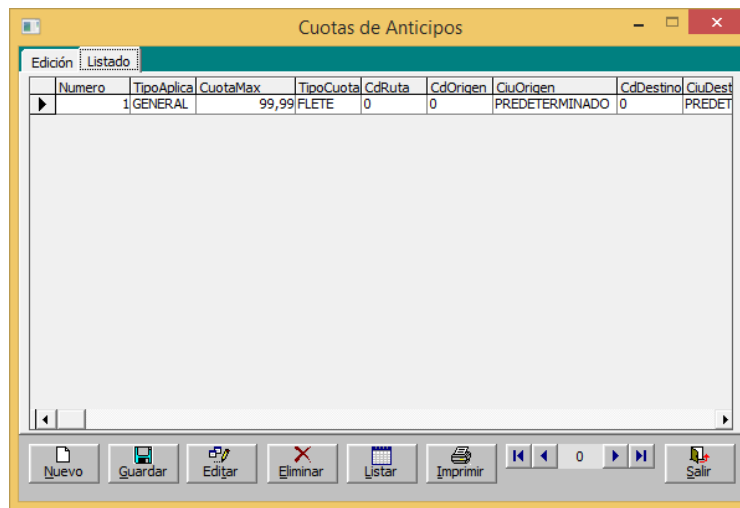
Cuotas de Anticipos

Edición Listado

| Numero | TipoAplica | CuotaMax | TipoCuota | CdRuta | CdOrigen | CiuOrigen | CdDestino | CiuDest |
|---|---|---|---|---|---|---|---|---|
| 1 | GENERAL | 99,99 | FLETE | 0 | 0 | PREDETERMINADO | 0 | PREDET |

Nuevo Guardar Editar Eliminar Listar Imprimir 0 Salir